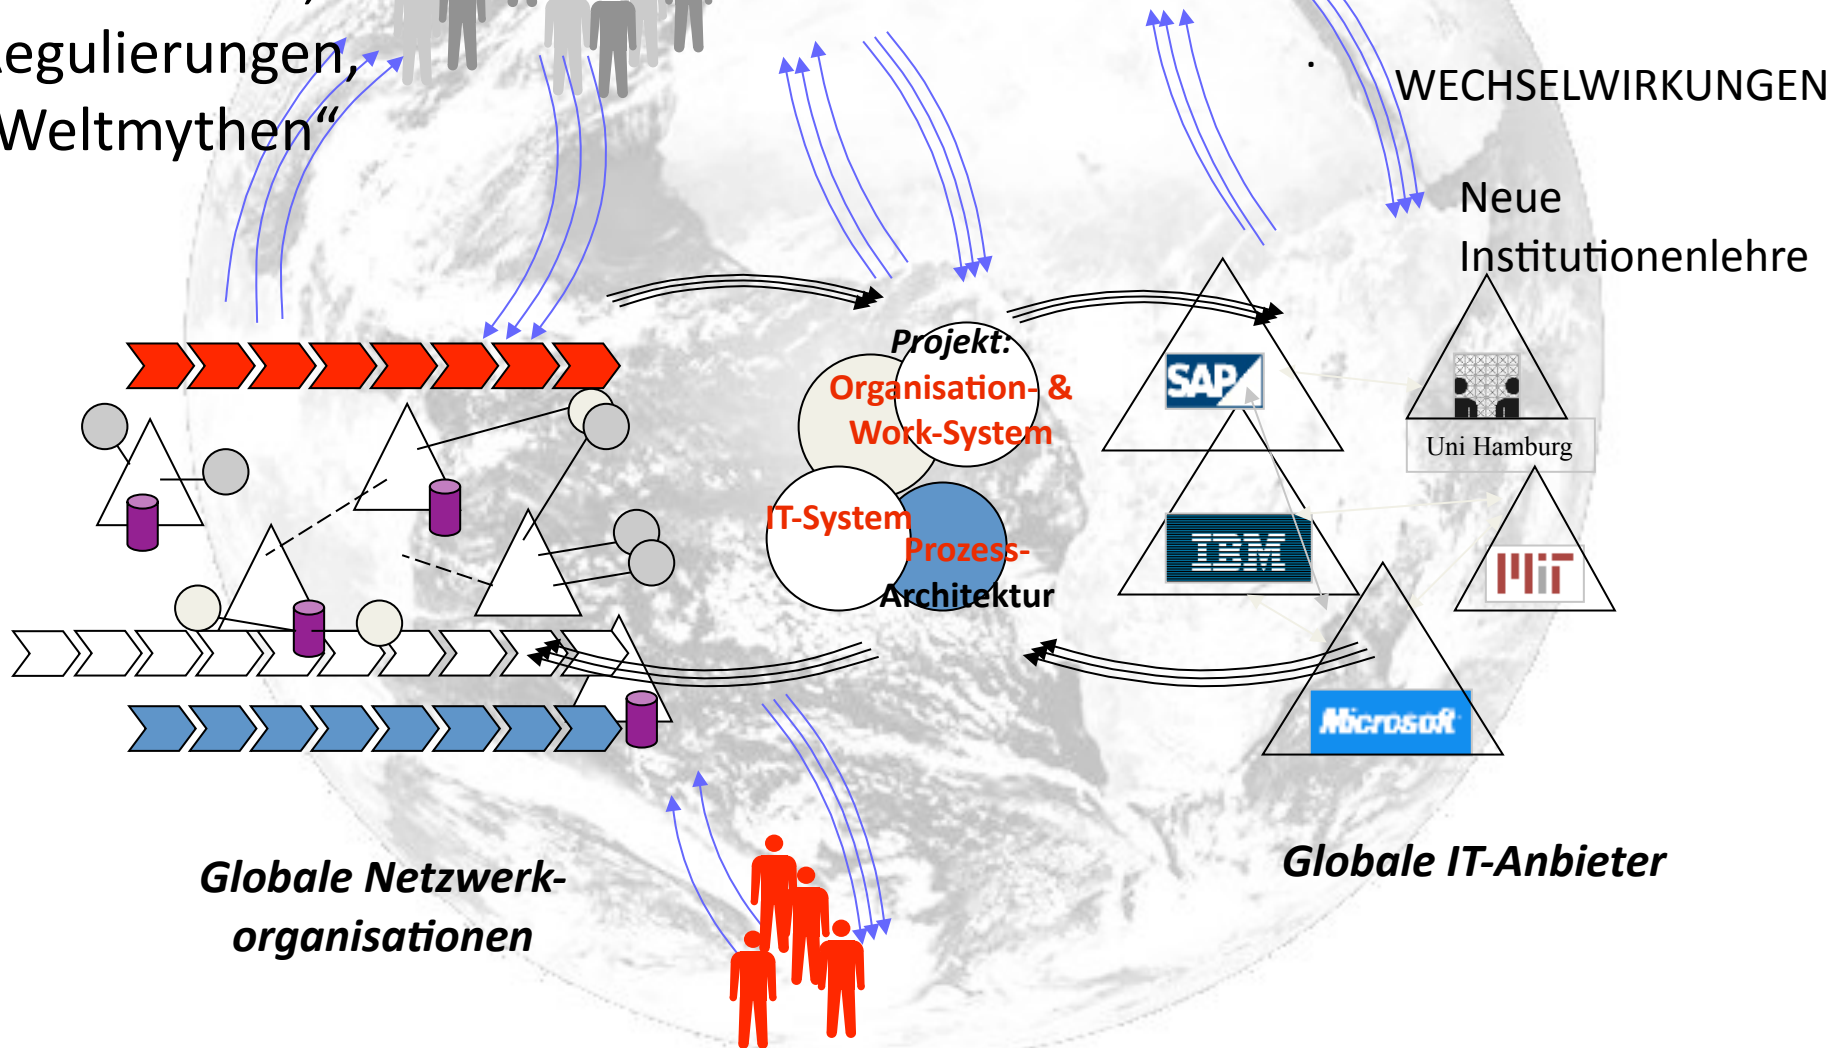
egulierungen,
Weltmythen“

WECHSELWIRKUNGEN

Neue Institutionenlehre

Projekt:
Organisation- & Work-System

IT-System

Prozess-Architektur

SAP

IBM

Microsoft

Uni Hamburg

MIT

Globale Netzwerkorganisationen

Globale IT-Anbieter